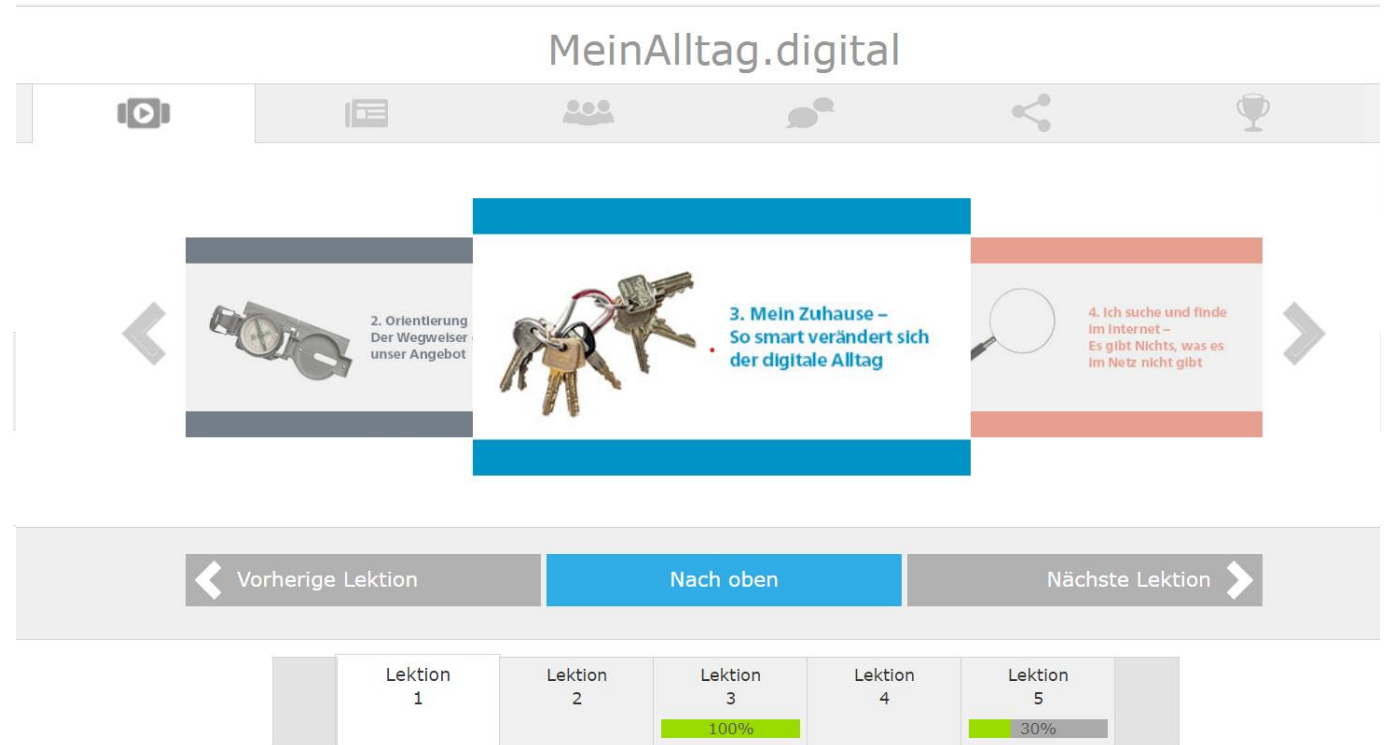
MeinAlltag.digital

2. Orientierung
Der Wegweiser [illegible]
unser Angebot

3. Mein Zuhause –
So smart verändert sich
der digitale Alltag

4. Ich suche und finde
im Internet –
Es gibt Nichts, was es
im Netz nicht gibt

Vorherige Lektion

Nach oben

Nächste Lektion

| Lektion 1 | Lektion 2 | Lektion 3 | Lektion 4 | Lektion 5 |
|---|---|---|---|---|
| | | 100% | | 30% |